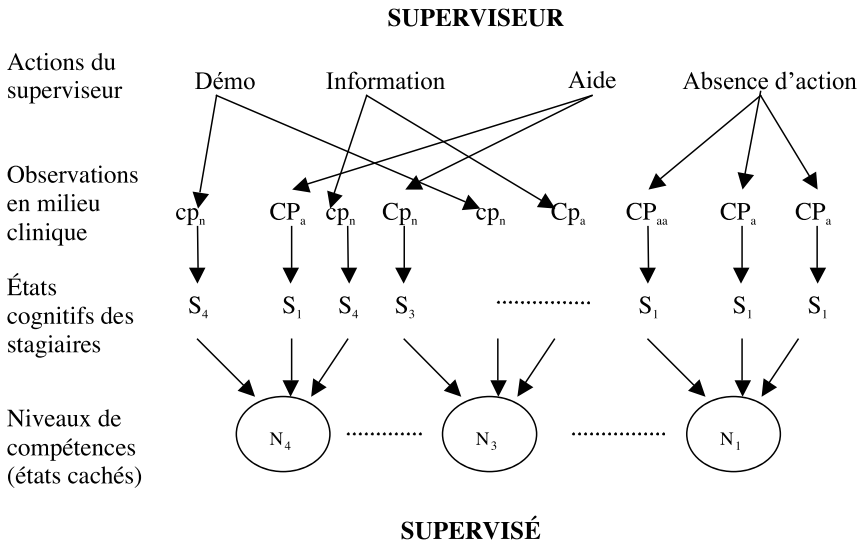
SUPERVISEUR

Actions du superviseur

Démo

Information

Aide

Absence d'action

Observations en milieu clinique

$cp_n$ $CP_a$ $cp_n$ $Cp_n$ $cp_n$ $Cp_a$ $CP_{aa}$ $CP_a$ $CP_a$

États cognitifs des stagiaires

$S_4$ $S_1$ $S_4$ $S_3$ .............. $S_1$ $S_1$ $S_1$

Niveaux de compétences (états cachés)

$N_4$ .......... $N_3$ .......... $N_1$

SUPERVISÉ